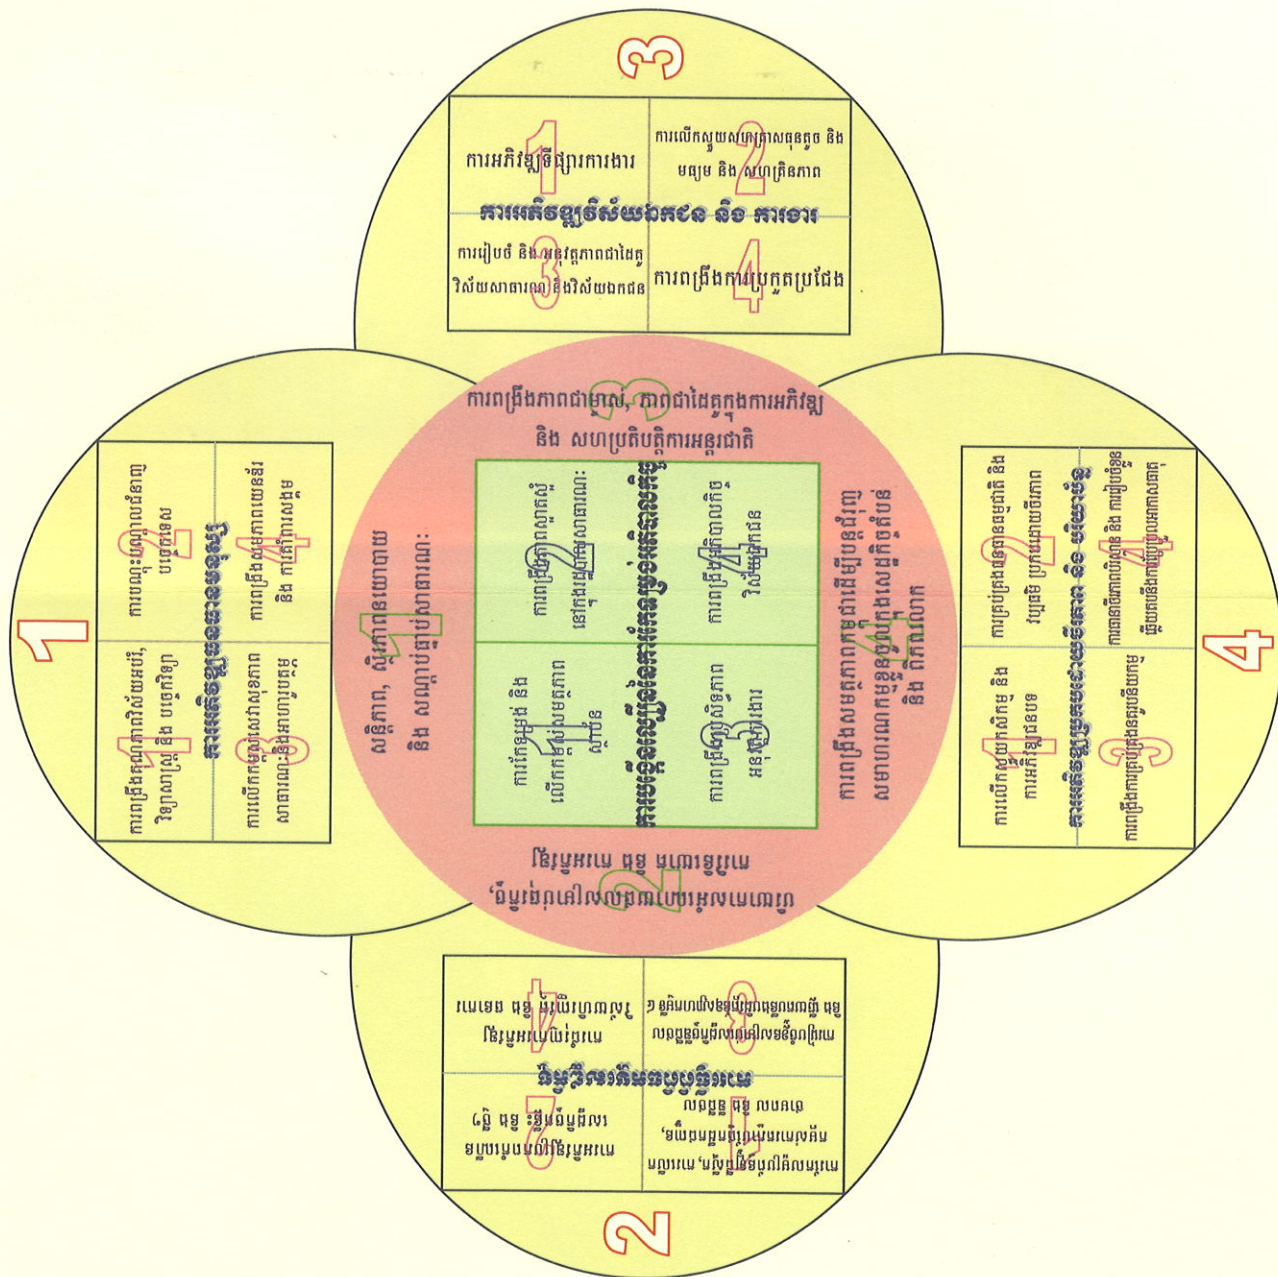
3

ការអភិវឌ្ឍទីផ្សារការងារ

ការលើកស្ទួយសហគ្រាសធុនតូច និង មធ្យម និង សហគ្រិនភាព

ការអភិវឌ្ឍវិស័យឯកជន និង ការងារ

ការរៀបចំ និង អនុវត្តភាពជាដៃគូ វិស័យសាធារណៈ និងវិស័យឯកជន

ការពង្រឹងការប្រកួតប្រជែង

1 2 3 4

ការពង្រឹងភាពជាម្ចាស់, ភាពជាដៃគូក្នុងការអភិវឌ្ឍ និង សហប្រតិបត្តិការអន្តរជាតិ

1

ការអភិវឌ្ឍធនធានមនុស្ស

ការពង្រឹងគុណភាពវិស័យអប់រំ, វិទ្យាសាស្ត្រ និង បច្ចេកវិទ្យា

ការបណ្តុះបណ្តាលវិជ្ជាជីវៈ

ការលើកកម្ពស់សេវាសុខាភិបាល និង អាហារូបត្ថម្ភ

ការពង្រឹងសមភាពយេនឌ័រ និង កិច្ចការសង្គម

1 2 3 4

សន្តិភាព, ស្ថិរភាពនយោបាយ និង សណ្តាប់ធ្នាប់សាធារណៈ

ការកែទម្រង់ស៊ីជម្រៅរបស់រាជរដ្ឋាភិបាល

ការកែទម្រង់ និង លើកកម្ពស់សមត្ថភាពស្ថាប័ន

ការពង្រឹងភាពស្អាតស្អំនៅក្នុងរដ្ឋបាលសាធារណៈ

ការពង្រឹងនីតិរដ្ឋ

ការពង្រឹងអភិបាលកិច្ច

1 2 3 4

ការពង្រឹងសមាហរណកម្មក្នុងតំបន់ និង ពិភពលោក

4

ការអភិវឌ្ឍប្រកបដោយចីរភាព និង បរិយាប័ន្ន

ការលើកស្ទួយកសិកម្ម និង ការអភិវឌ្ឍជនបទ

ការគ្រប់គ្រងធនធានធម្មជាតិ និង វប្បធម៌ ប្រកបដោយចីរភាព

ការពង្រឹងការគ្រប់គ្រងនគរូបនីយកម្ម

ការធានាចីរភាពបរិស្ថាន និង ការត្រៀមខ្លួនឆ្លើយតបនឹងការប្រែប្រួលអាកាសធាតុ

1 2 3 4

2

ការអភិវឌ្ឍហេដ្ឋារចនាសម្ព័ន្ធ

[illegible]

1 2 3 4